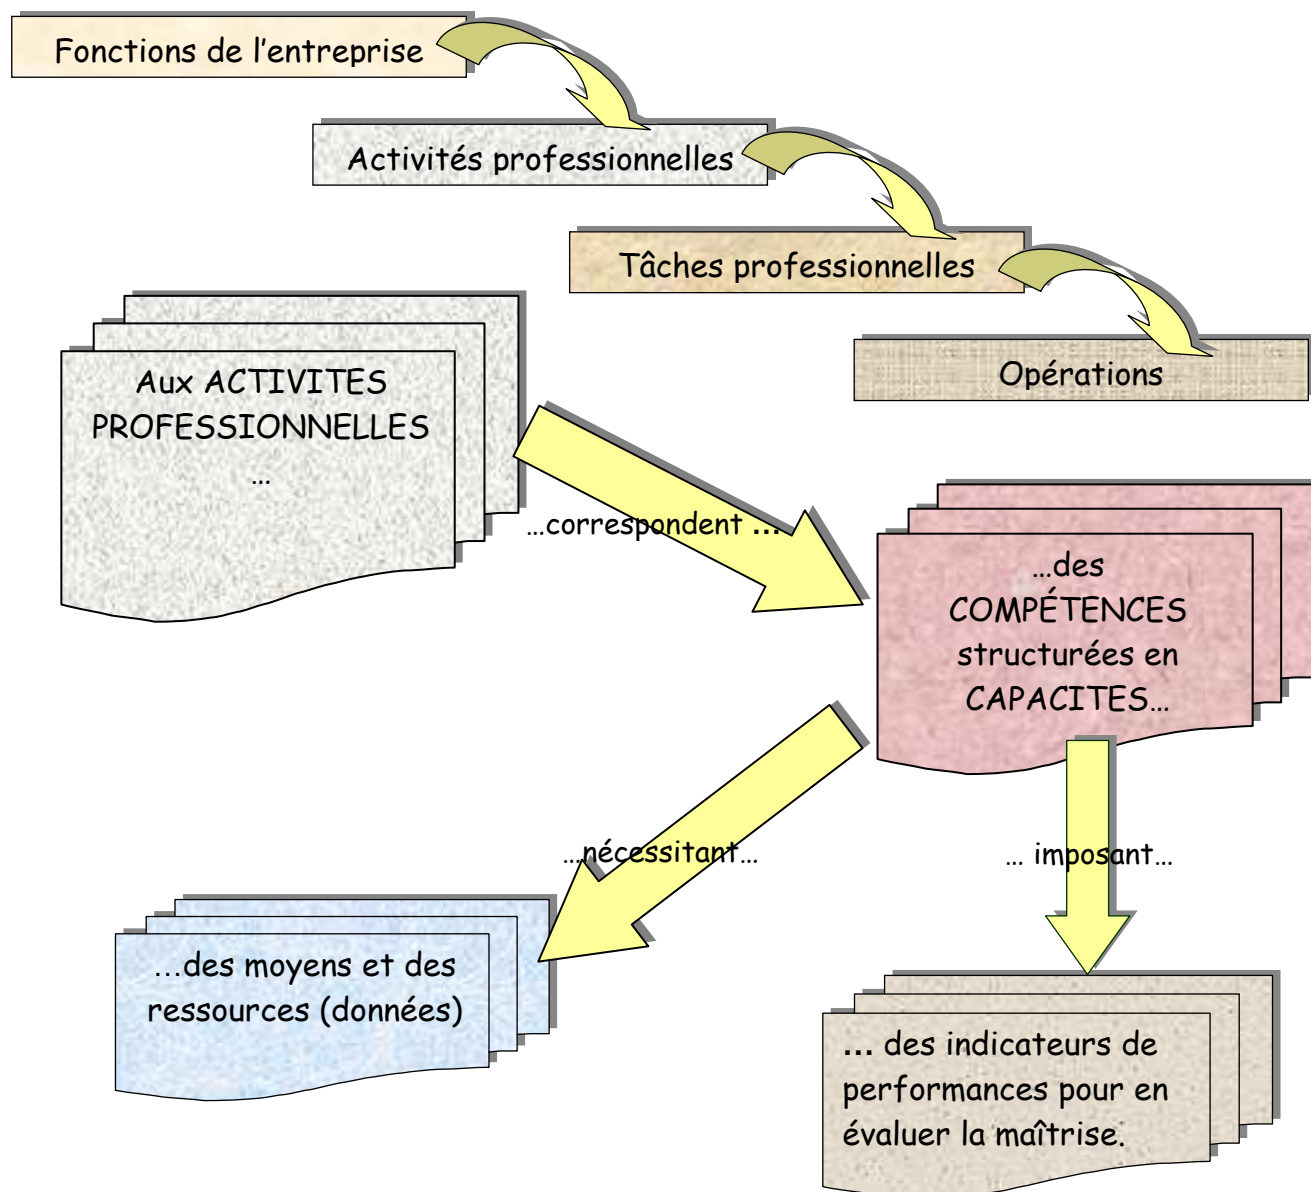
Fonctions de l’entreprise

Activités professionnelles

Tâches professionnelles

Opérations

Aux ACTIVITES PROFESSIONNELLES …

…correspondent …

…des COMPÉTENCES structurées en CAPACITES…

…nécessitant…

… imposant…

…des moyens et des ressources (données)

… des indicateurs de performances pour en évaluer la maîtrise.